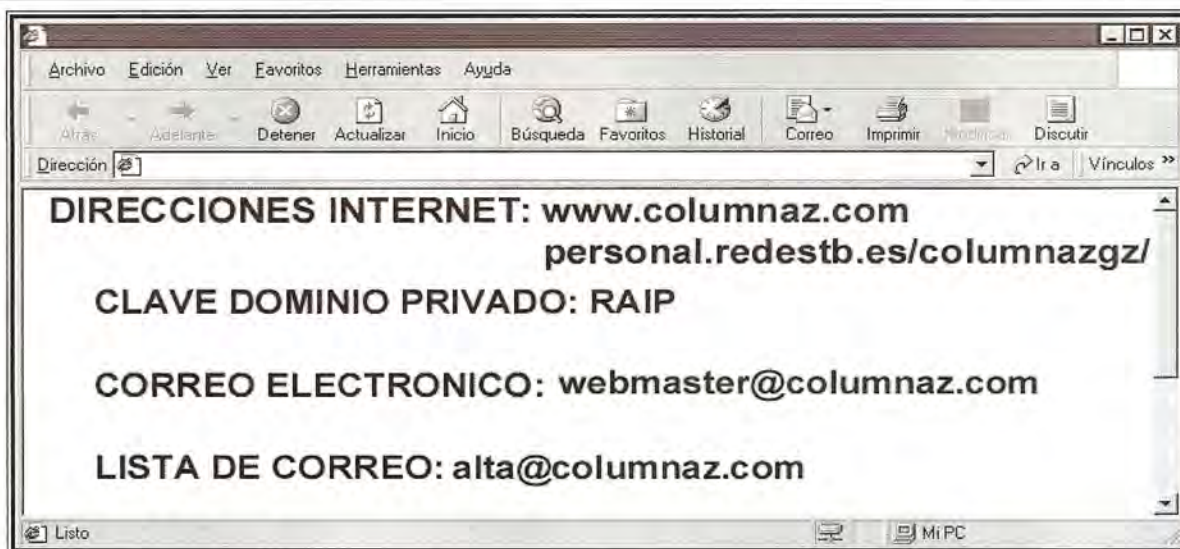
Archivo Edición Ver Favoritos Herramientas Ayuda

Atrás Adelante Detener Actualizar Inicio Búsqueda Favoritos Historial Correo Imprimir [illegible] Discutir

Dirección

Ir a Vínculos »

DIRECCIONES INTERNET: www.columnaz.com
personal.redestb.es/columnazgz/

CLAVE DOMINIO PRIVADO: RAIP

CORREO ELECTRONICO: webmaster@columnaz.com

LISTA DE CORREO: alta@columnaz.com

Listo

Mi PC